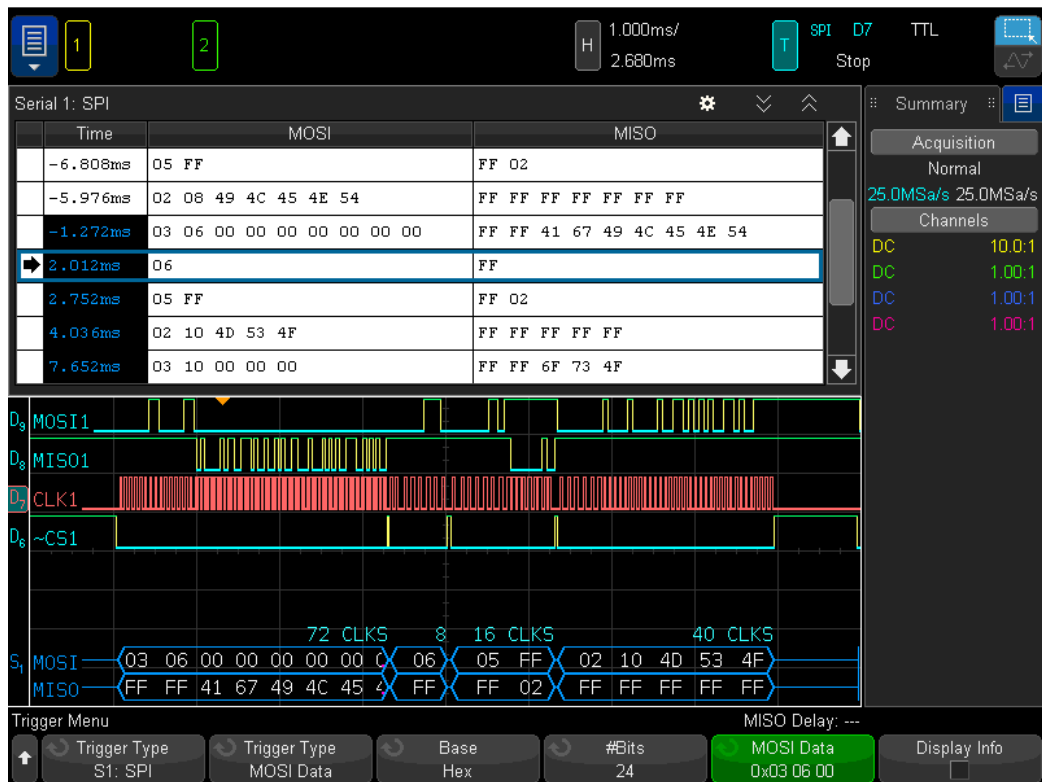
1 2 H 1.000ms/ 2.680ms T SPI D7 TTL Stop

Serial 1: SPI

| Time | MOSI | MISO |
|---|---|---|
| -6.808ms | 05 FF | FF 02 |
| -5.976ms | 02 08 49 4C 45 4E 54 | FF FF FF FF FF FF FF |
| -1.272ms | 03 06 00 00 00 00 00 00 00 | FF FF 41 67 49 4C 45 4E 54 |
| 2.012ms | 06 | FF |
| 2.752ms | 05 FF | FF 02 |
| 4.036ms | 02 10 4D 53 4F | FF FF FF FF FF |
| 7.652ms | 03 10 00 00 00 | FF FF 6F 73 4F |

Summary
Acquisition
Normal
25.0MSa/s 25.0MSa/s
Channels
DC 10.0:1
DC 1.00:1
DC 1.00:1
DC 1.00:1

D9 MOSI1
D8 MISO1
D7 CLK1
D6 ~CS1

72 CLKS 8 16 CLKS 40 CLKS
S1 MOSI 03 06 00 00 00 00 00 06 05 FF 02 10 4D 53 4F
MISO FF FF 41 67 49 4C 45 FF FF 02 FF FF FF FF FF

Trigger Menu
MISO Delay: ---
Trigger Type S1: SPI
Trigger Type MOSI Data
Base Hex
#Bits 24
MOSI Data 0x03 06 00
Display Info